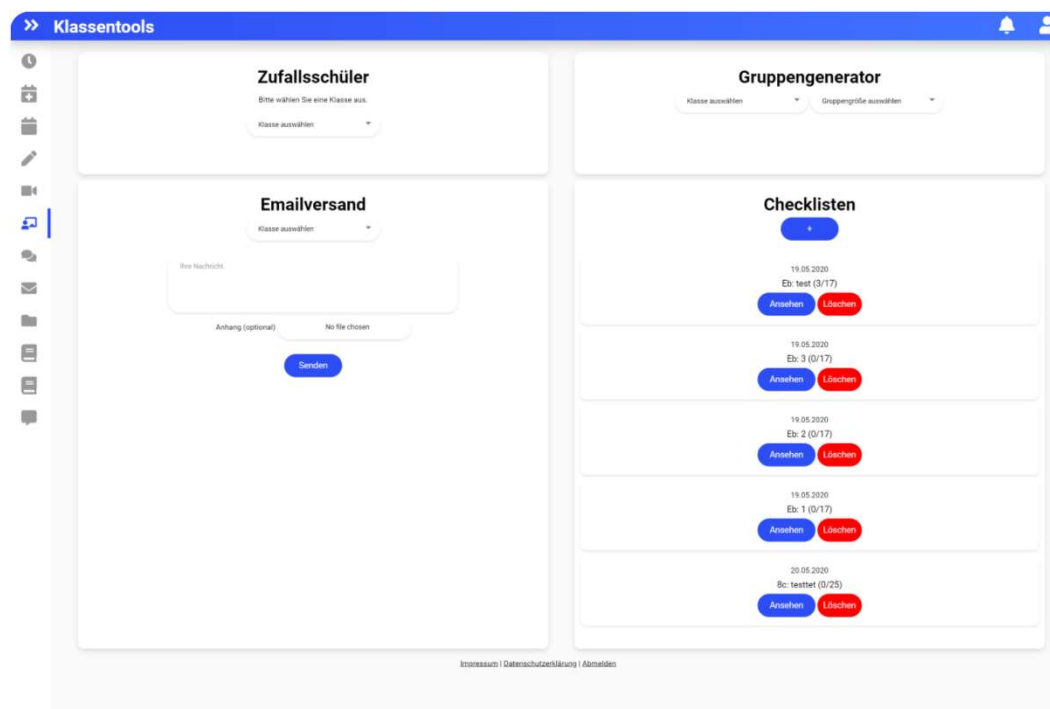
» Klassentools

Zufallsschüler

Bitte wählen Sie eine Klasse aus.

Klasse auswählen

Gruppengenerator

Klasse auswählen

Gruppengröße auswählen

Emailversand

Klasse auswählen

Ihre Nachricht

Anhang (optional)

No file chosen

Senden

Checklisten

+

19.05.2020

Eb: test (3/17)

Ansehen Löschen

19.05.2020

Eb: 3 (0/17)

Ansehen Löschen

19.05.2020

Eb: 2 (0/17)

Ansehen Löschen

19.05.2020

Eb: 1 (0/17)

Ansehen Löschen

20.05.2020

8c: testtet (0/25)

Ansehen Löschen

Impressum | Datenschutzerklärung | Abmelden